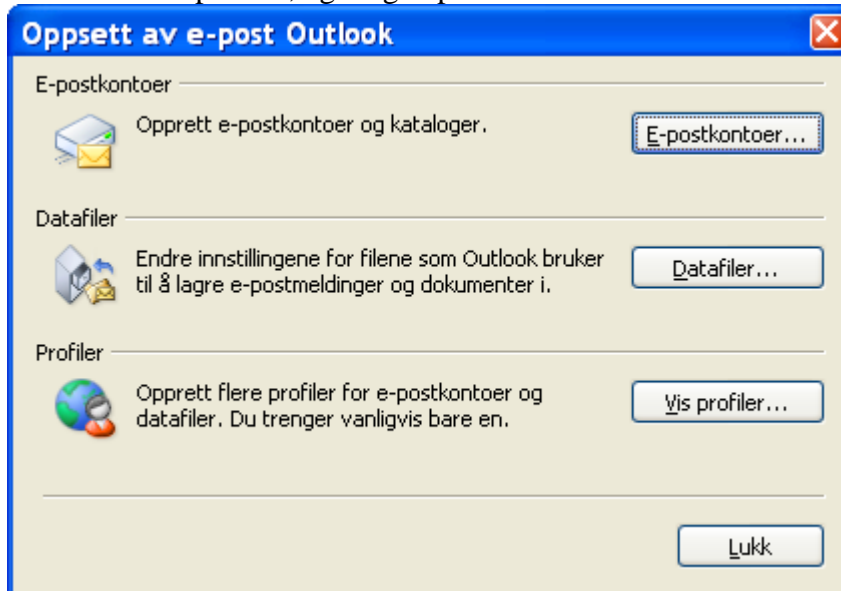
Oppsett av e-post Outlook

E-postkontoer

Opprett e-postkontoer og kataloger.

E-postkontoer...

Datafiler

Endre innstillingene for filene som Outlook bruker til å lagre e-postmeldinger og dokumenter i.

Datafiler...

Profiler

Opprett flere profiler for e-postkontoer og datafiler. Du trenger vanligvis bare en.

Vis profiler...

Lukk